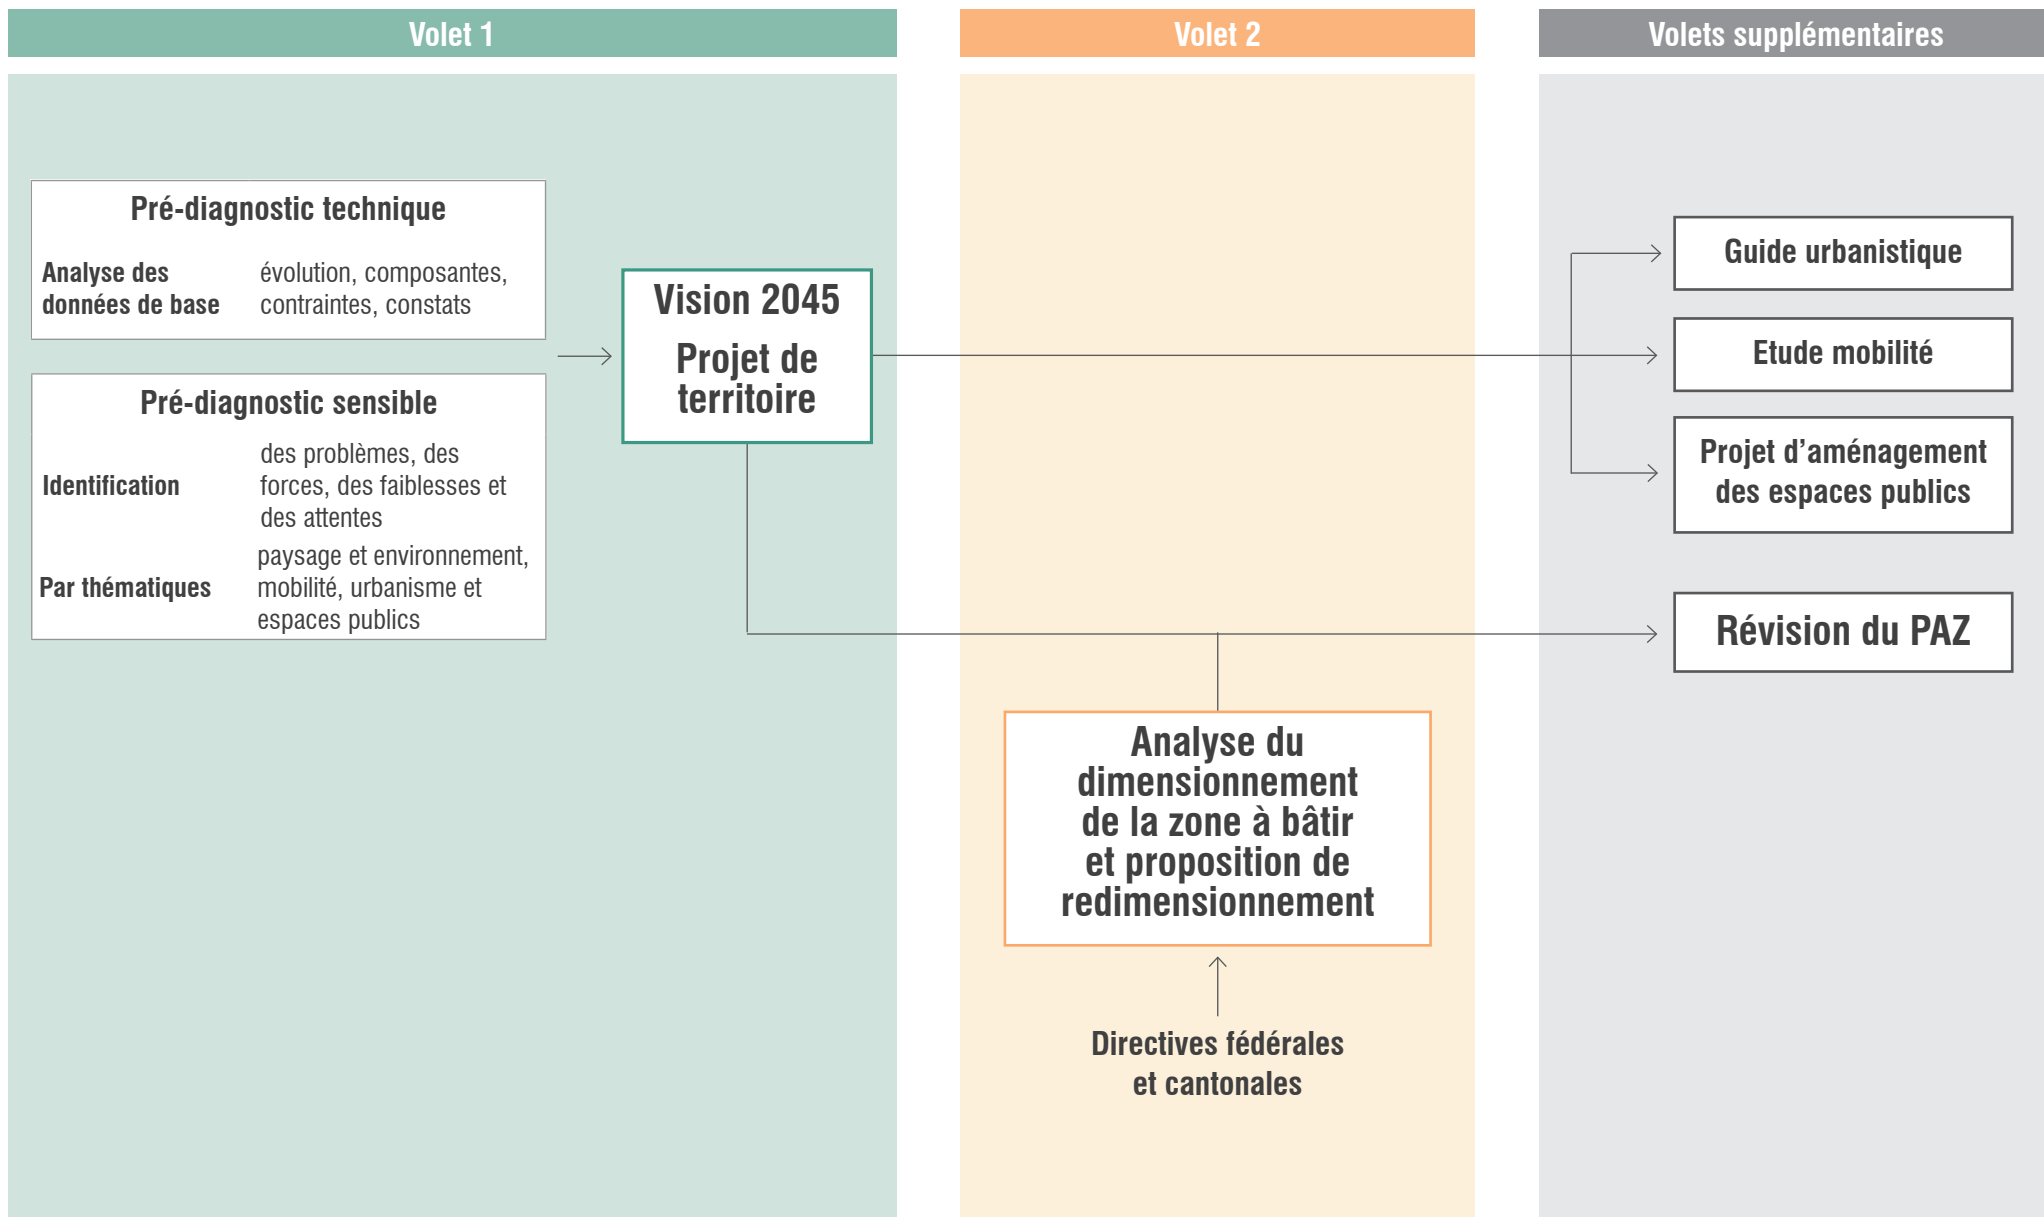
Volet 1

Volet 2

Volets supplémentaires

Pré-diagnostic technique

Analyse des données de base

évolution, composantes, contraintes, constats

Pré-diagnostic sensible

Identification

des problèmes, des forces, des faiblesses et des attentes

Par thématiques

paysage et environnement, mobilité, urbanisme et espaces publics

Vision 2045

Projet de territoire

Guide urbanistique

Etude mobilité

Projet d'aménagement des espaces publics

Révision du PAZ

Analyse du dimensionnement de la zone à bâtir et proposition de redimensionnement

Directives fédérales et cantonales